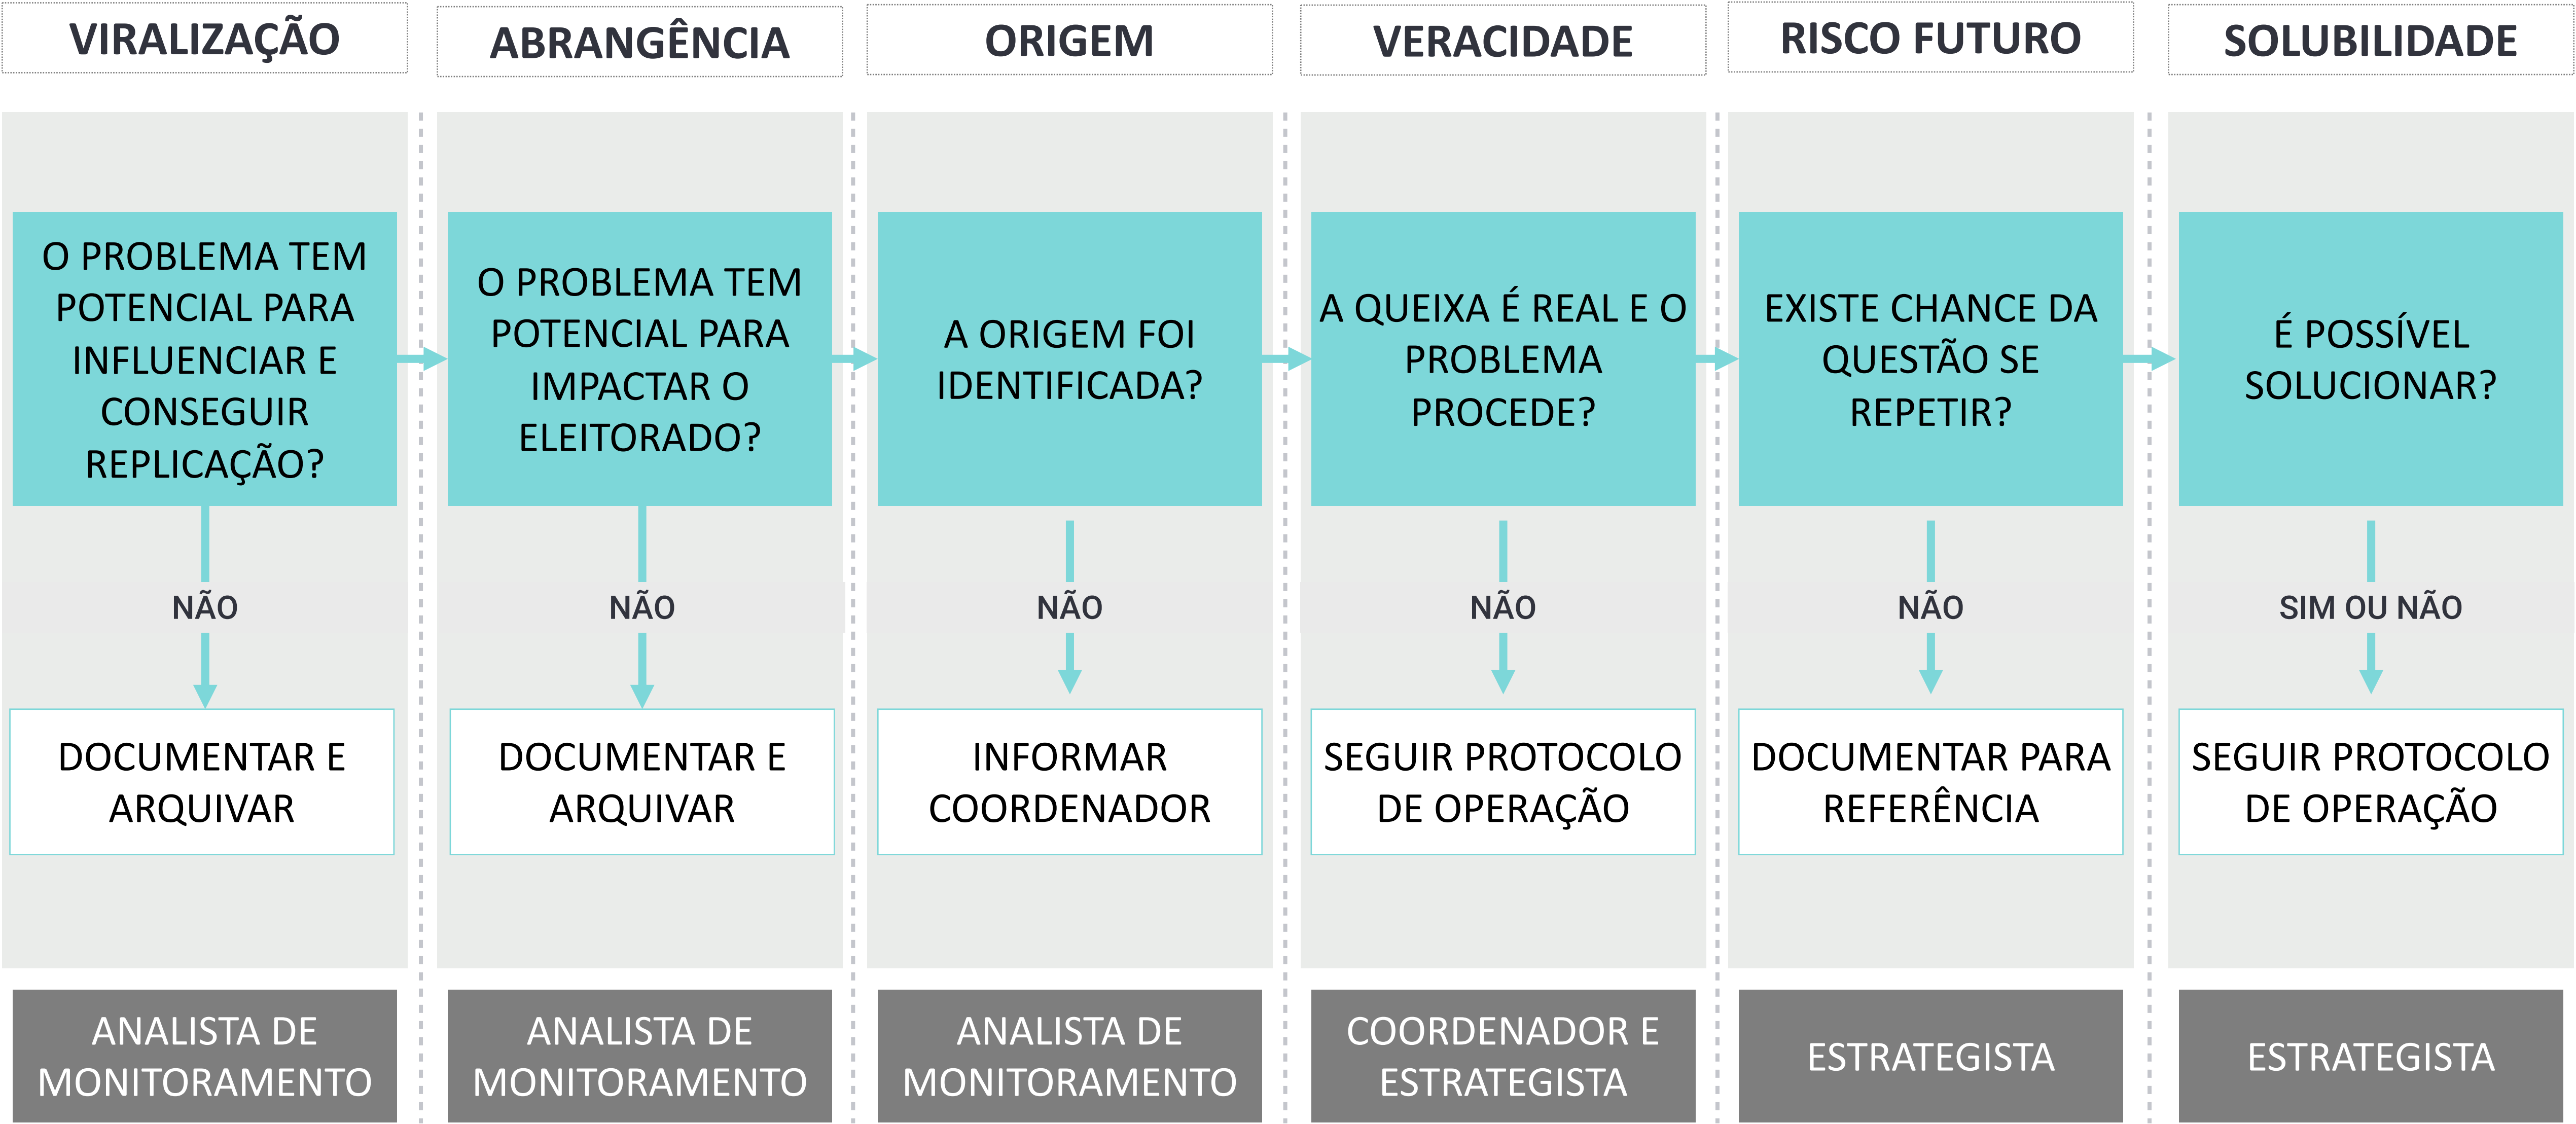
VIRALIZAÇÃO

O PROBLEMA TEM POTENCIAL PARA INFLUENCIAR E CONSEGUIR REPLICAÇÃO?

NÃO

DOCUMENTAR E ARQUIVAR

ANALISTA DE MONITORAMENTO

ABRANGÊNCIA

O PROBLEMA TEM POTENCIAL PARA IMPACTAR O ELEITORADO?

NÃO

DOCUMENTAR E ARQUIVAR

ANALISTA DE MONITORAMENTO

ORIGEM

A ORIGEM FOI IDENTIFICADA?

NÃO

INFORMAR COORDENADOR

ANALISTA DE MONITORAMENTO

VERACIDADE

A QUEIXA É REAL E O PROBLEMA PROCEDE?

NÃO

SEGUIR PROTOCOLO DE OPERAÇÃO

COORDENADOR E ESTRATEGISTA

RISCO FUTURO

EXISTE CHANCE DA QUESTÃO SE REPETIR?

NÃO

DOCUMENTAR PARA REFERÊNCIA

ESTRATEGISTA

SOLUBILIDADE

É POSSÍVEL SOLUCIONAR?

SIM OU NÃO

SEGUIR PROTOCOLO DE OPERAÇÃO

ESTRATEGISTA